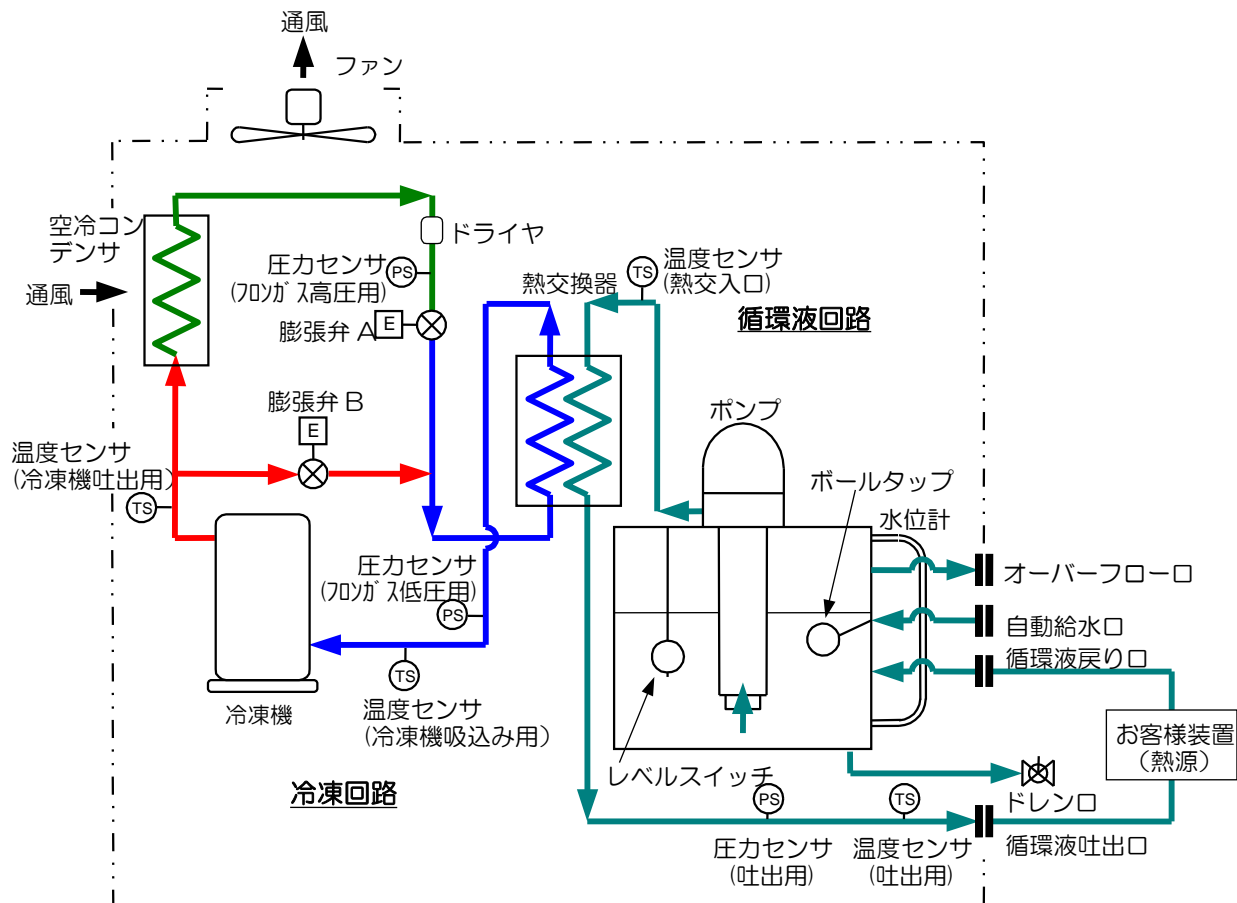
通風
ファン
空冷コンデンサ
通風
ドライヤ
圧力センサ
PS
(フロンガス高圧用)
膨張弁 A
E
温度センサ
TS
(熱交入口)
熱交換器
循環液回路
膨張弁 B
E
温度センサ
(冷凍機吐出用)
TS
ポンプ
ボールタップ
水位計
圧力センサ
(フロンガス低圧用)
PS
オーバーフロー口
自動給水口
循環液戻り口
TS
温度センサ
(冷凍機吸込み用)
冷凍機
お客様装置
(熱源)
レベルスイッチ
PS
TS
ドレン口
冷凍回路
圧力センサ
(吐出用)
温度センサ
(吐出用)
循環液吐出口